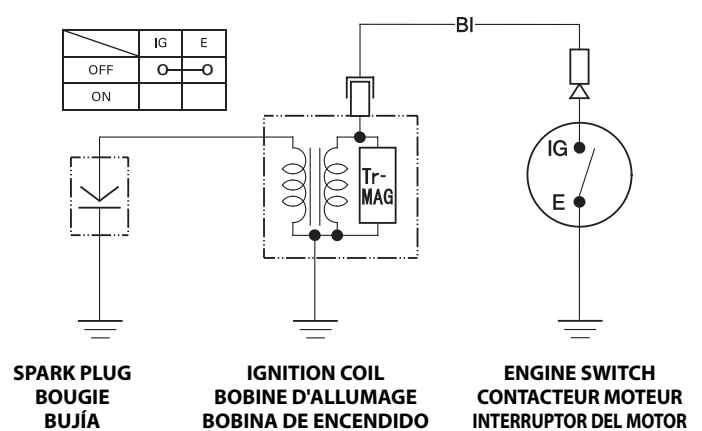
|  | IG | E |
|---|---|---|
| OFF | O——O | |
| ON | | |

Bl

Tr-MAG

IG

E

SPARK PLUG
BOUGIE
BUJÍA

IGNITION COIL
BOBINE D'ALLUMAGE
BOBINA DE ENCENDIDO

ENGINE SWITCH
CONTACTEUR MOTEUR
INTERRUPTOR DEL MOTOR